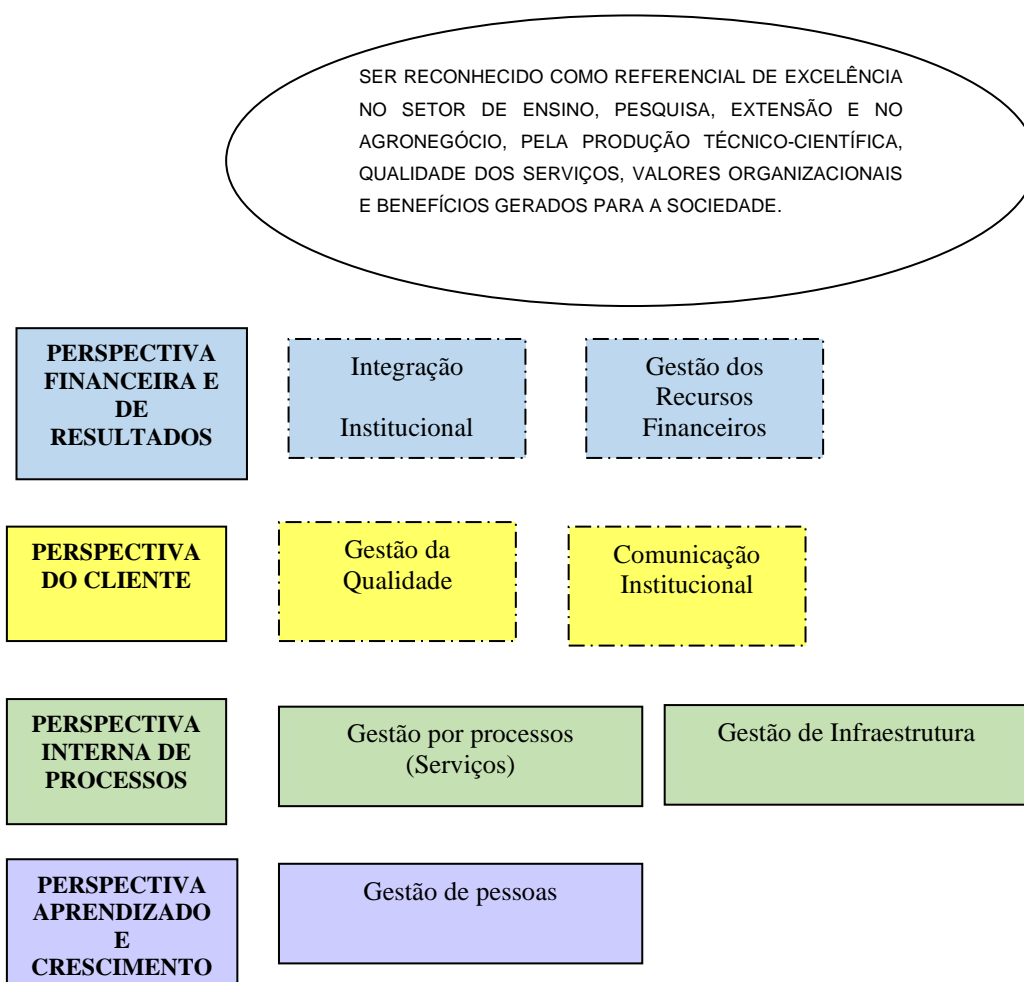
SER RECONHECIDO COMO REFERENCIAL DE EXCELÊNCIA NO SETOR DE ENSINO, PESQUISA, EXTENSÃO E NO AGRONEGÓCIO, PELA PRODUÇÃO TÉCNICO-CIENTÍFICA, QUALIDADE DOS SERVIÇOS, VALORES ORGANIZACIONAIS E BENEFÍCIOS GERADOS PARA A SOCIEDADE.

PERSPECTIVA FINANCEIRA E DE RESULTADOS

Integração

Institucional

Gestão dos Recursos Financeiros

PERSPECTIVA DO CLIENTE

Gestão da Qualidade

Comunicação Institucional

PERSPECTIVA INTERNA DE PROCESSOS

Gestão por processos (Serviços)

Gestão de Infraestrutura

PERSPECTIVA APRENDIZADO E CRESCIMENTO

Gestão de pessoas